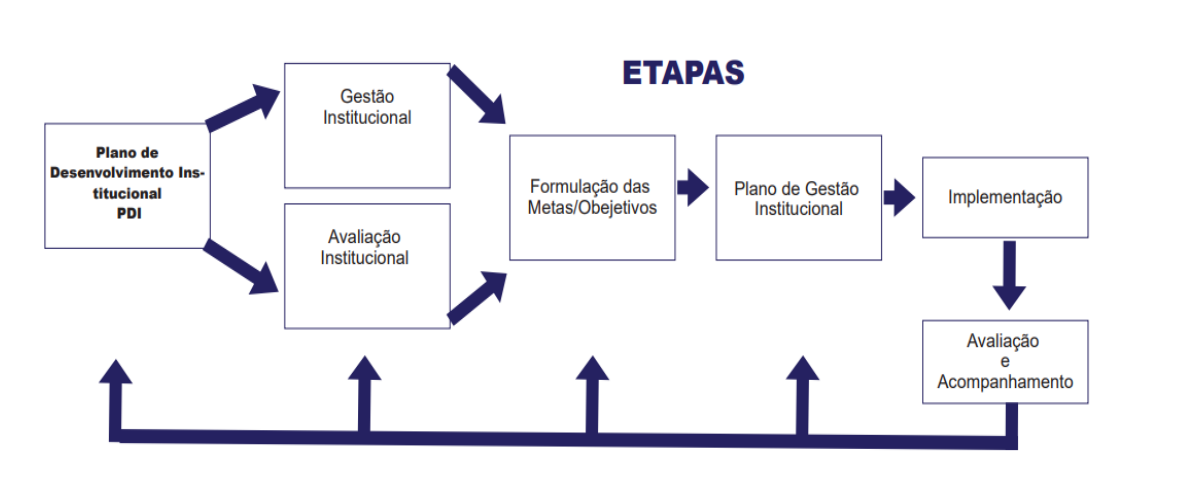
ETAPAS

Plano de Desenvolvimento Institucional PDI

Gestão Institucional

Avaliação Institucional

Formulação das Metas/Obejetivos

Plano de Gestão Institucional

Implementação

Avaliação e Acompanhamento